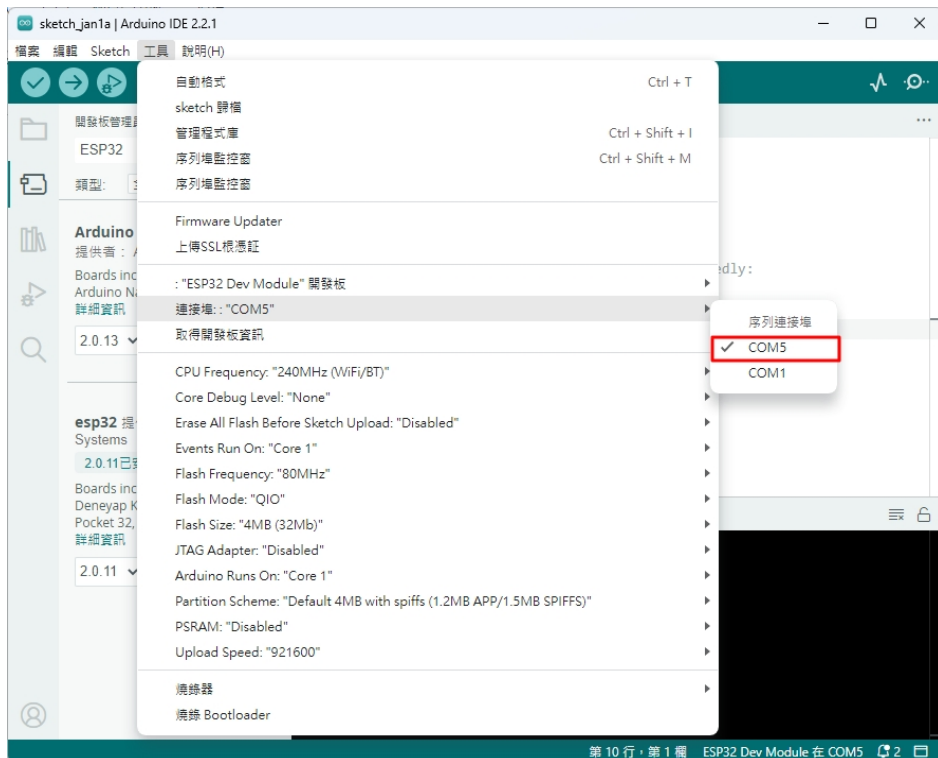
sketch_jan1a | Arduino IDE 2.2.1

檔案 編輯 Sketch 工具 說明(H)

開發板管理員

ESP32

類型:

Arduino
提供者：A
Boards inc
Arduino N
詳細資訊

2.0.13

esp32 提
Systems
2.0.11已安
Boards inc
Deneyap K
Pocket 32,
詳細資訊

2.0.11

自動格式 Ctrl + T
sketch 歸檔
管理程式庫 Ctrl + Shift + I
序列埠監控窗 Ctrl + Shift + M
序列埠監控窗

Firmware Updater
上傳SSL根憑証

: "ESP32 Dev Module" 開發板
連接埠: : "COM5"
取得開發板資訊

CPU Frequency: "240MHz (WiFi/BT)"
Core Debug Level: "None"
Erase All Flash Before Sketch Upload: "Disabled"
Events Run On: "Core 1"
Flash Frequency: "80MHz"
Flash Mode: "QIO"
Flash Size: "4MB (32Mb)"
JTAG Adapter: "Disabled"
Arduino Runs On: "Core 1"
Partition Scheme: "Default 4MB with spiffs (1.2MB APP/1.5MB SPIFFS)"
PSRAM: "Disabled"
Upload Speed: "921600"

燒錄器
燒錄 Bootloader

序列連接埠
✓ COM5
COM1

edly:

第 10 行，第 1 欄 ESP32 Dev Module 在 COM5 2